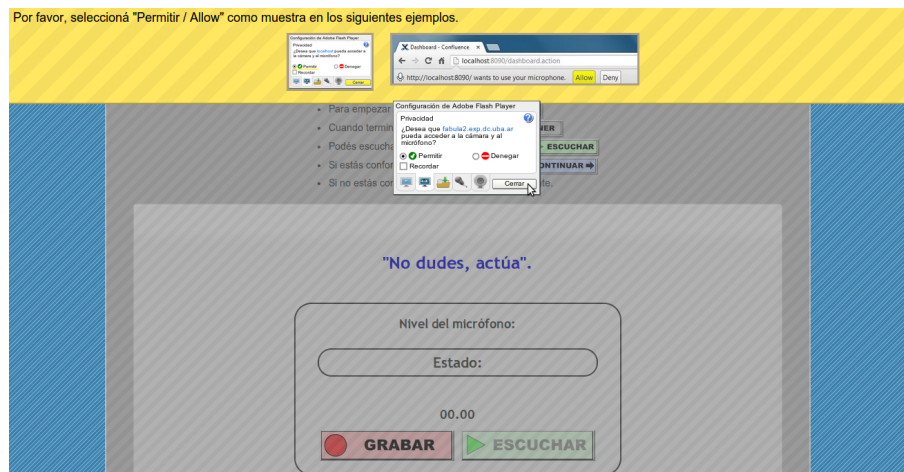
Por favor, seleccioná "Permitir / Allow" como muestra en los siguientes ejemplos.

Configuración de Adobe Flash Player
Privacidad
¿Desea que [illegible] pueda acceder a la cámara y al micrófono?
Permitir Denegar
Recordar
Cerrar

Dashboard - Confluence
localhost:8090/dashboard.action
http://localhost:8090/ wants to use your microphone. Allow Deny

• Para empezar
• Cuando termin
• Podés escucha
• Si estás confor
• Si no estás cor

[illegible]ER
ESCUCHAR
CONTINUAR

Configuración de Adobe Flash Player
Privacidad
¿Desea que fabula2.exp.dc.uba.ar pueda acceder a la cámara y al micrófono?
Permitir
Denegar
Recordar
Cerrar

"No dudes, actúa".

Nivel del micrófono:

Estado:

00.00

GRABAR
ESCUCHAR